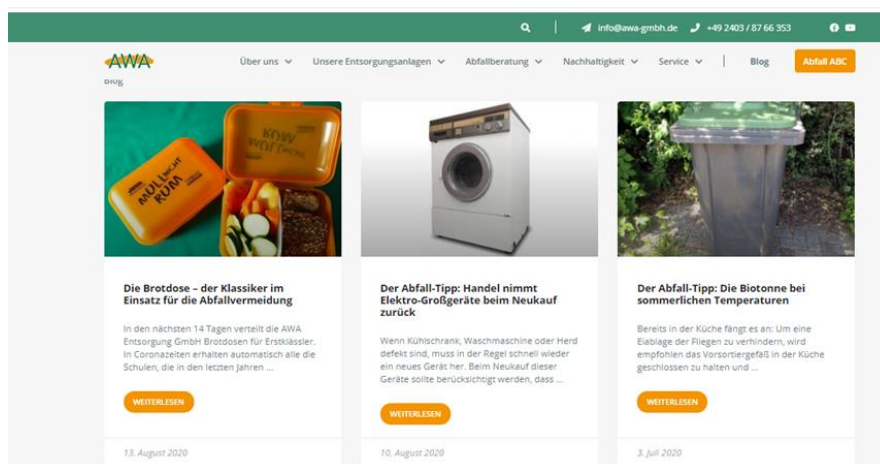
info@awa-gmbh.de +49 2403 / 87 66 353

AWA

Über uns Unsere Entsorgungsanlagen Abfallberatung Nachhaltigkeit Service Blog Abfall ABC

Blog

KOW WOT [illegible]

MAUL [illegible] RUM

Die Brotdose – der Klassiker im Einsatz für die Abfallvermeidung

In den nächsten 14 Tagen verteilt die AWA Entsorgung GmbH Brotdosen für Erstklässler. In Coronazeiten erhalten automatisch alle die Schulen, die in den letzten Jahren ...

WEITERLESEN

13. August 2020

Der Abfall-Tipp: Handel nimmt Elektro-Großgeräte beim Neukauf zurück

Wenn Kühlschrank, Waschmaschine oder Herd defekt sind, muss in der Regel schnell wieder ein neues Gerät her. Beim Neukauf dieser Geräte sollte berücksichtigt werden, dass ...

WEITERLESEN

10. August 2020

Der Abfall-Tipp: Die Biotonne bei sommerlichen Temperaturen

Bereits in der Küche fängt es an: Um eine Eiablage der Fliegen zu verhindern, wird empfohlen das Vorsortiergefäß in der Küche geschlossen zu halten und ...

WEITERLESEN

3. Juli 2020